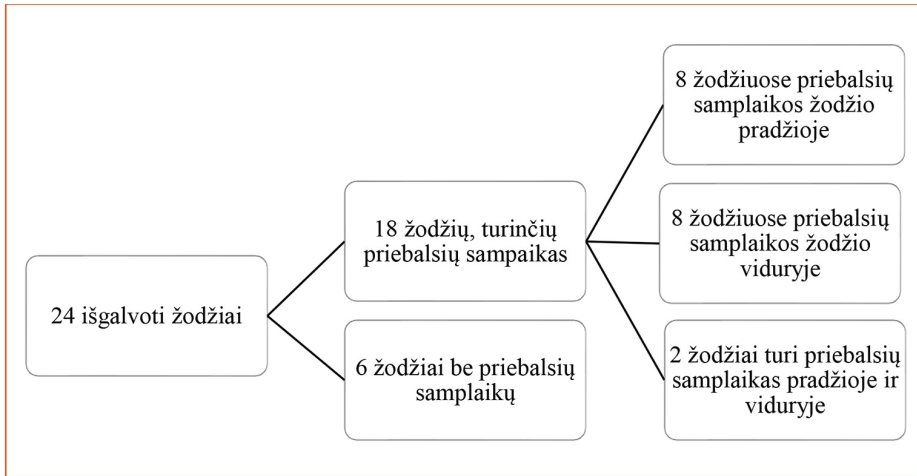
24 išgalvoti žodžiai

18 žodžių, turinčių priebalsių sampaikas

6 žodžiai be priebalsių samplaikų

8 žodžiuose priebalsių samplaikos žodžio pradžioje

8 žodžiuose priebalsių samplaikos žodžio viduryje

2 žodžiai turi priebalsių samplaikas pradžioje ir viduryje